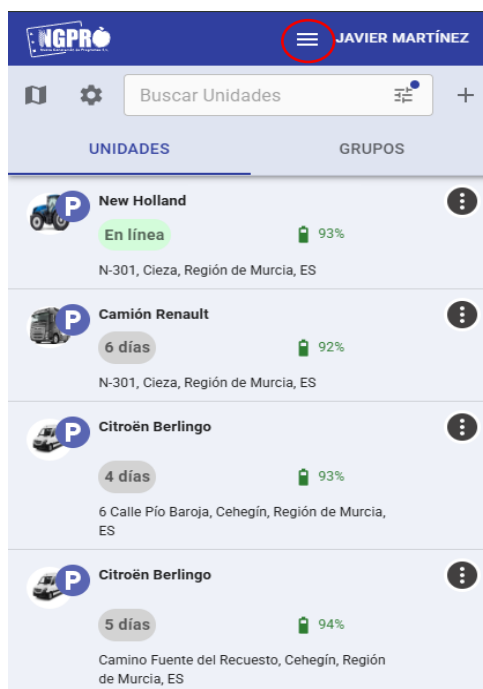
NGPRO
Nueva Generación de Programas S.L.
JAVIER MARTÍNEZ

Buscar Unidades
+

UNIDADES
GRUPOS

P
New Holland
En línea
93%
N-301, Cieza, Región de Murcia, ES

P
Camión Renault
6 días
92%
N-301, Cieza, Región de Murcia, ES

P
Citroën Berlingo
4 días
93%
6 Calle Pío Baroja, Cehegín, Región de Murcia, ES

P
Citroën Berlingo
5 días
94%
Camino Fuente del Recuesto, Cehegín, Región de Murcia, ES